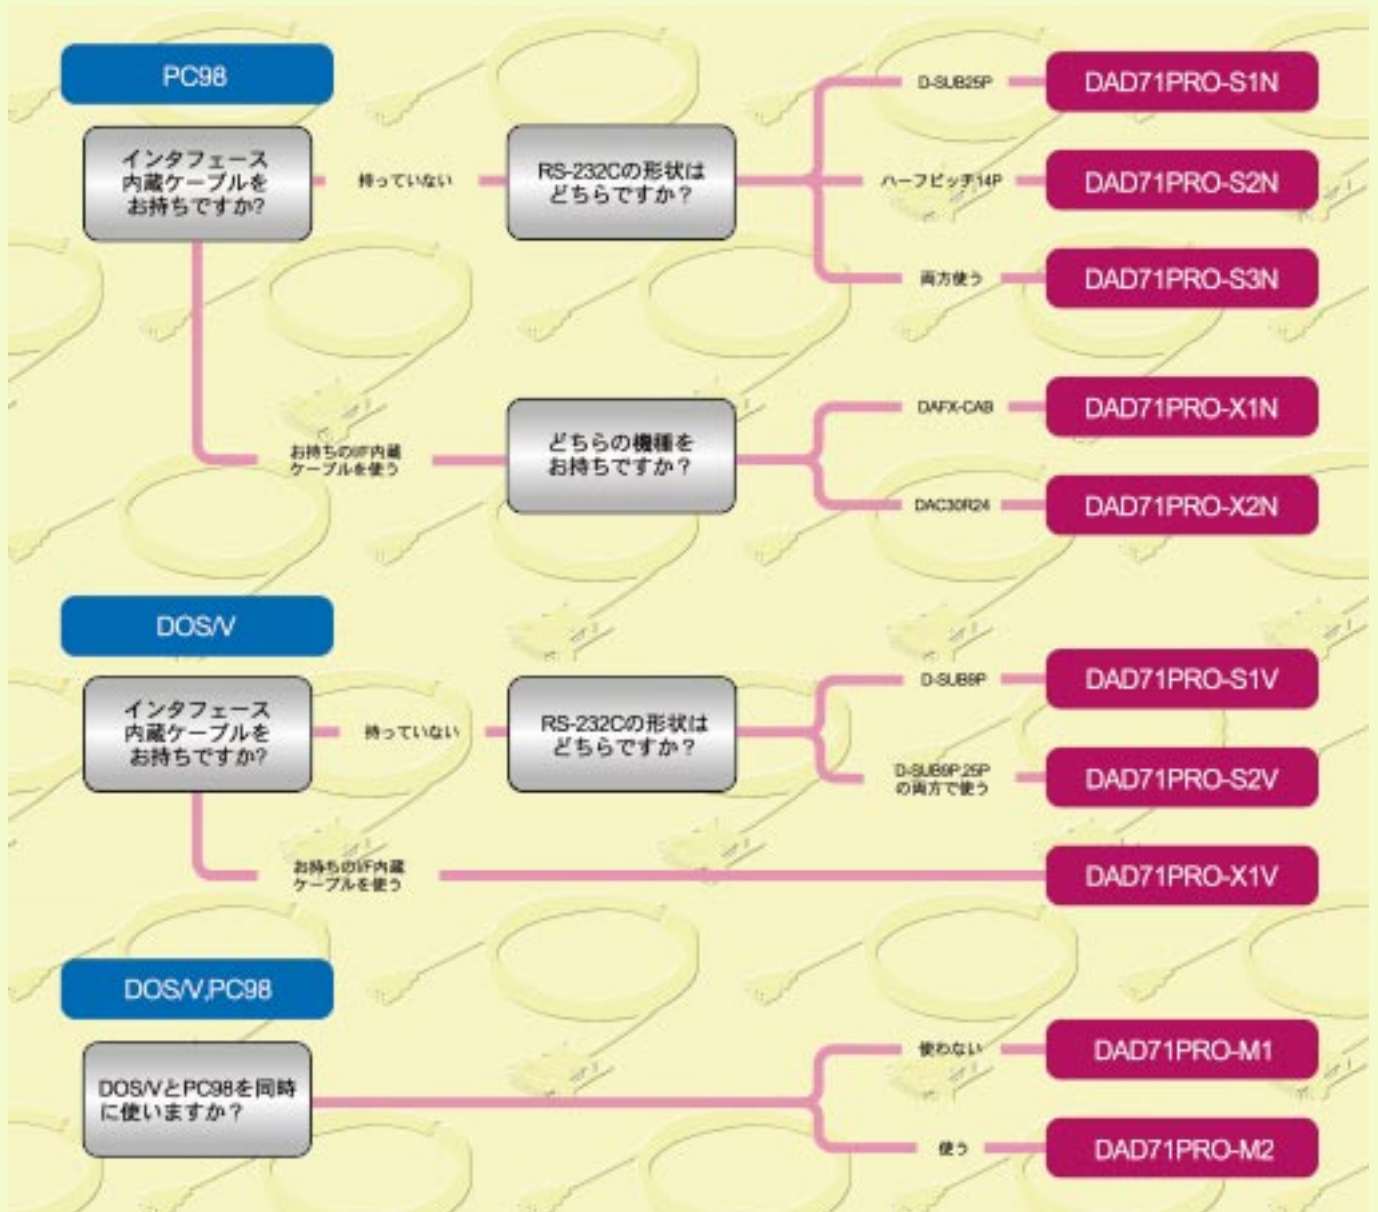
PC98

インタフェース内蔵ケーブルをお持ちですか?

持っていない

RS-232Cの形状はどちらですか?

D-SUB25P

DAD71PRO-S1N

ハーフピッチ14P

DAD71PRO-S2N

両方使う

DAD71PRO-S3N

お持ちのI/F内蔵ケーブルを使う

どちらの機種をお持ちですか?

DAFX-CAB

DAD71PRO-X1N

DAC30R24

DAD71PRO-X2N

DOS/V

インタフェース内蔵ケーブルをお持ちですか?

持っていない

RS-232Cの形状はどちらですか?

D-SUB9P

DAD71PRO-S1V

D-SUB9P,25Pの両方で使う

DAD71PRO-S2V

お持ちのI/F内蔵ケーブルを使う

DAD71PRO-X1V

DOS/V,PC98

DOS/VとPC98を同時に使いますか?

使わない

DAD71PRO-M1

使う

DAD71PRO-M2